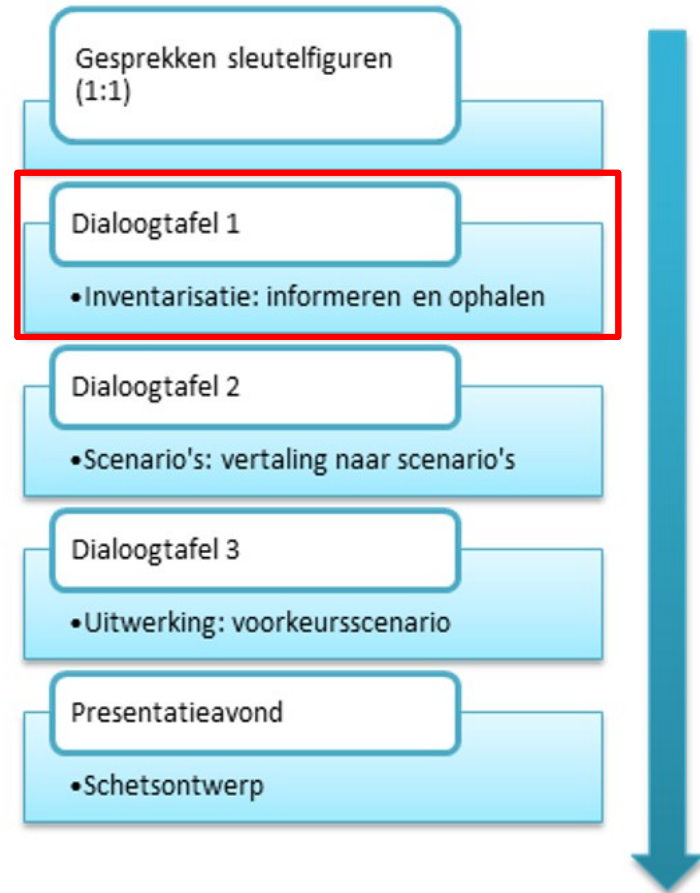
Gesprekken sleutelfiguren (1:1)

Dialoogtafel 1

•Inventarisatie: informeren en ophalen

Dialoogtafel 2

•Scenario's: vertaling naar scenario's

Dialoogtafel 3

•Uitwerking: voorkeursscenario

Presentatieavond

•Schetsontwerp